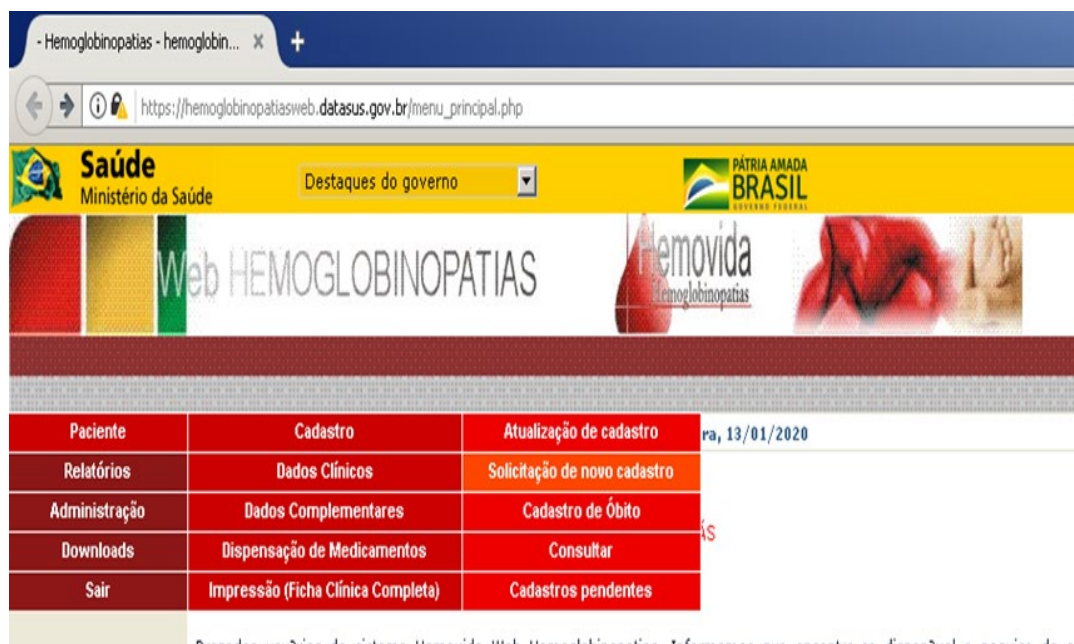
- Hemoglobinopatias - hemoglobin... ×
+
https://hemoglobinopatiasweb.datasus.gov.br/menu_principal.php

Saúde
Ministério da Saúde
Destaques do governo
PÁTRIA AMADA
BRASIL
GOVERNO FEDERAL

Web HEMOGLOBINOPATIAS
Hemovida
Hemoglobinopatias

| Paciente | Cadastro | Atualização de cadastro |
|---|---|---|
| Relatórios | Dados Clínicos | Solicitação de novo cadastro |
| Administração | Dados Complementares | Cadastro de Óbito |
| Downloads | Dispensação de Medicamentos | Consultar |
| Sair | Impressão (Ficha Clínica Completa) | Cadastros pendentes |

ra, 13/01/2020

ás

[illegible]